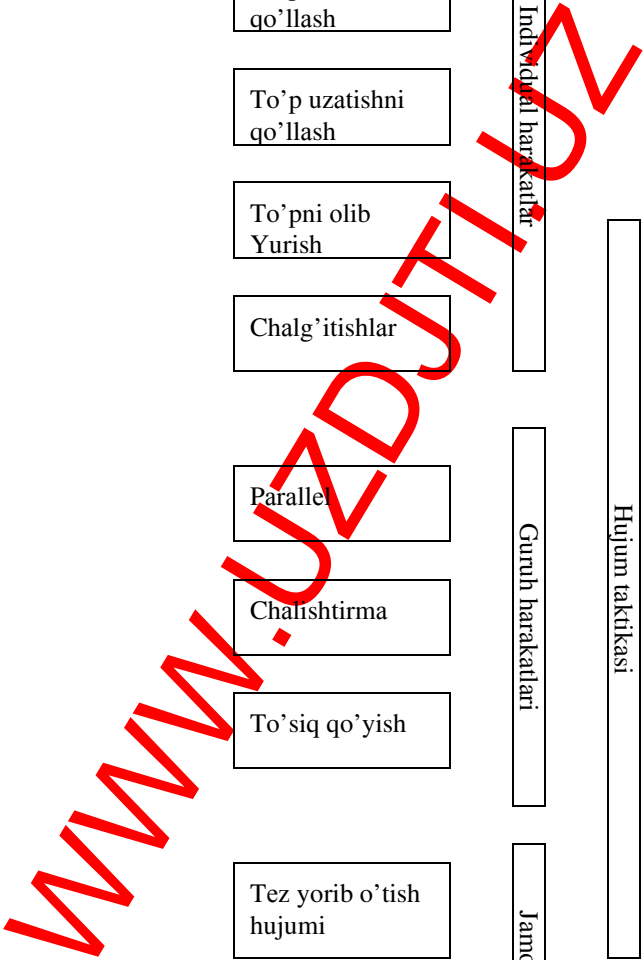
qo'llash

To'p uzatishni qo'llash

To'pni olib Yurish

Chalg'itishlar

Individual harakatlar

Parallel

Chalishtirma

To'siq qo'yish

Guruh harakatlari

Tez yorib o'tish hujumi

Jamo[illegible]

Hujum taktikasi

WWW.UZDU.UZ